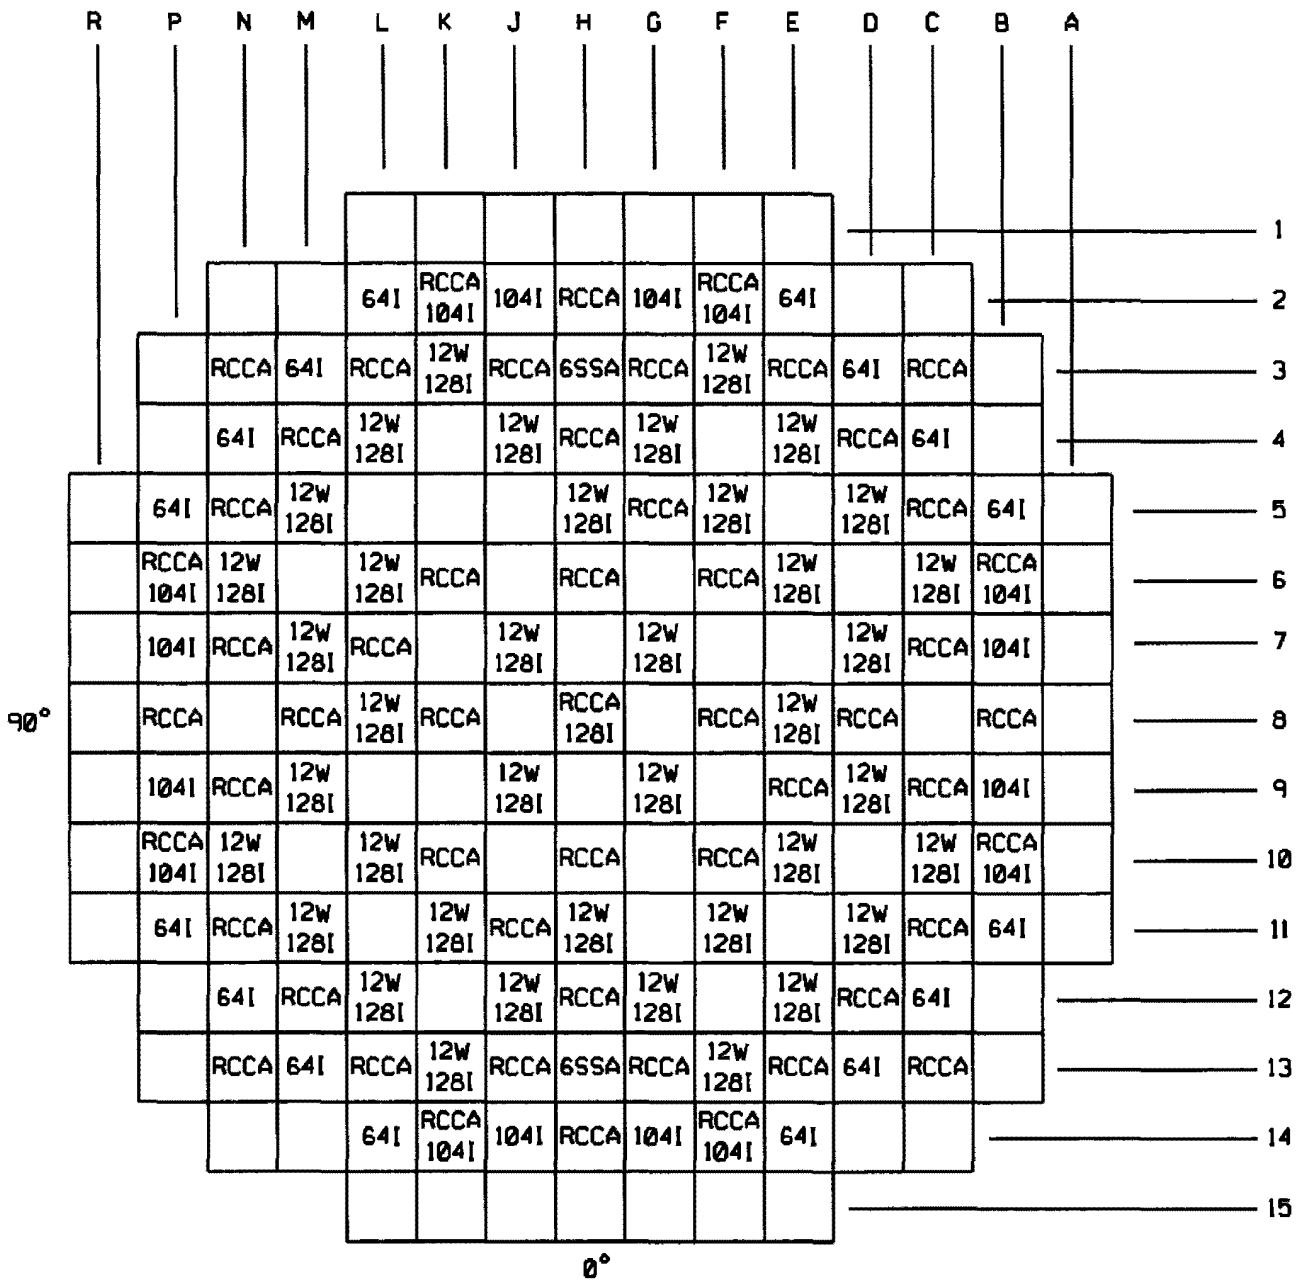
R P N M L K J H G F E D C B A

| | | | | | | | | | | | | | | |
|---|---|---|---|---|---|---|---|---|---|---|---|---|---|---|
| | | | | | | | | | | | | | | 1 |
| | | | | 64I | RCCA 104I | 104I | RCCA | 104I | RCCA 104I | 64I | | | | 2 |
| | | RCCA | 64I | RCCA | 12W 128I | RCCA | 6SSA | RCCA | 12W 128I | RCCA | 64I | RCCA | | 3 |
| | | 64I | RCCA | 12W 128I | | 12W 128I | RCCA | 12W 128I | | 12W 128I | RCCA | 64I | | 4 |
| | 64I | RCCA | 12W 128I | | | | 12W 128I | RCCA | 12W 128I | | 12W 128I | RCCA | 64I | | 5 |
| | RCCA 104I | 12W 128I | | 12W 128I | RCCA | | RCCA | | RCCA | 12W 128I | | 12W 128I | RCCA 104I | | 6 |
| | 104I | RCCA | 12W 128I | RCCA | | 12W 128I | | 12W 128I | | | 12W 128I | RCCA | 104I | | 7 |
| 90° | RCCA | | RCCA | 12W 128I | RCCA | | RCCA 128I | | RCCA | 12W 128I | RCCA | | RCCA | | 8 |
| | 104I | RCCA | 12W 128I | | | 12W 128I | | 12W 128I | | RCCA | 12W 128I | RCCA | 104I | | 9 |
| | RCCA 104I | 12W 128I | | 12W 128I | RCCA | | RCCA | | RCCA | 12W 128I | | 12W 128I | RCCA 104I | | 10 |
| | 64I | RCCA | 12W 128I | | 12W 128I | RCCA | 12W 128I | | 12W 128I | | 12W 128I | RCCA | 64I | | 11 |
| | | 64I | RCCA | 12W 128I | | 12W 128I | RCCA | 12W 128I | | 12W 128I | RCCA | 64I | | 12 |
| | | RCCA | 64I | RCCA | 12W 128I | RCCA | 6SSA | RCCA | 12W 128I | RCCA | 64I | RCCA | | 13 |
| | | | | 64I | RCCA 104I | 104I | RCCA | 104I | RCCA 104I | 64I | | | | 14 |
| | | | | | | | | | | | | | | 15 |

0°